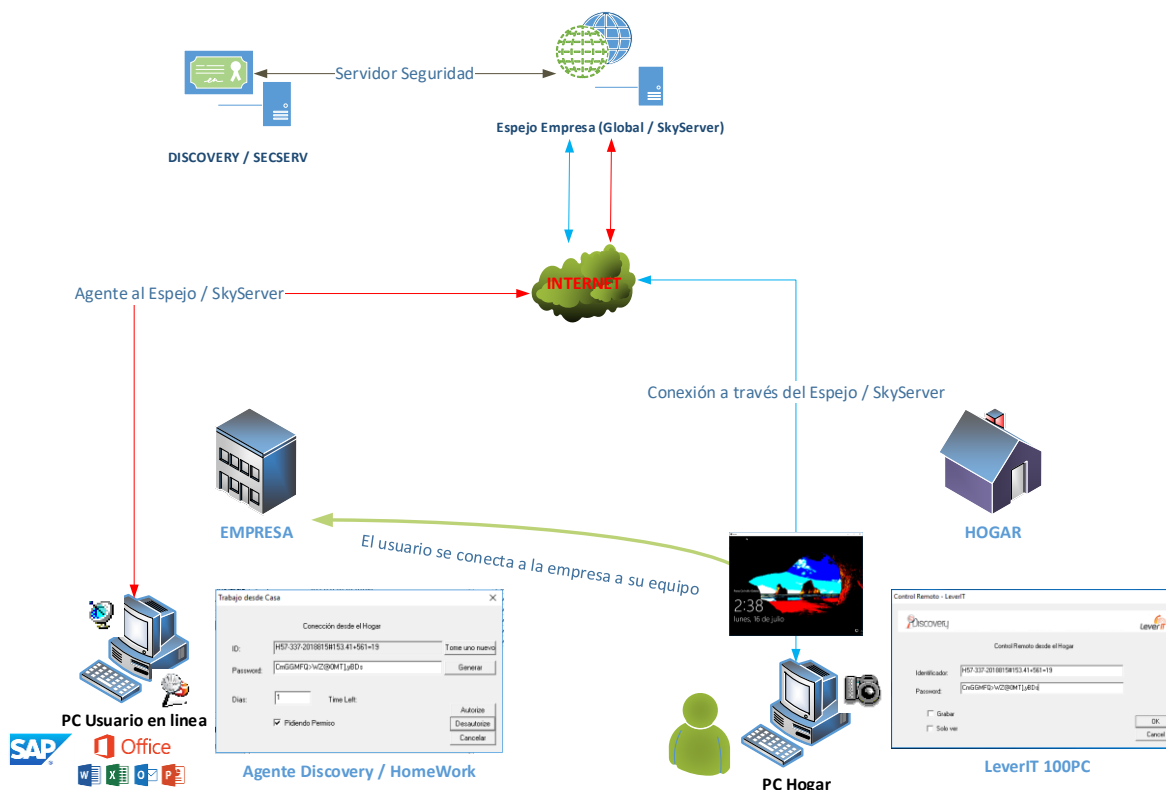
Servidor Seguridad

DISCOVERY / SECSERV

Espejo Empresa (Global / SkyServer)

Agente al Espejo / SkyServer

INTERNET

Conexión a través del Espejo / SkyServer

EMPRESA

HOGAR

El usuario se conecta a la empresa a su equipo

Trabajo desde Casa

Conección desde el Hogar

ID: H57-337-20180815#153.41+561=19 Tome uno nuevo

Password: CmGGMFQ>WZ@0MT]yBDs Generar

Dias: 1 Time Left:

Autorize

Pidiendo Permiso Desautorize

Cancelar

2:38
lunes, 16 de julio

Control Remoto - LeverIT

Discovery

LeverIT

Control Remoto desde el Hogar

Identificador: H57-337-20180815#153.41+561=19

Password: CmGGMFQ>WZ@0MT]yBDs

Grabar

Solo ver

OK

Cancel

PC Usuario en linea

SAP

Office

Agente Discovery / HomeWork

PC Hogar

LeverIT 100PC